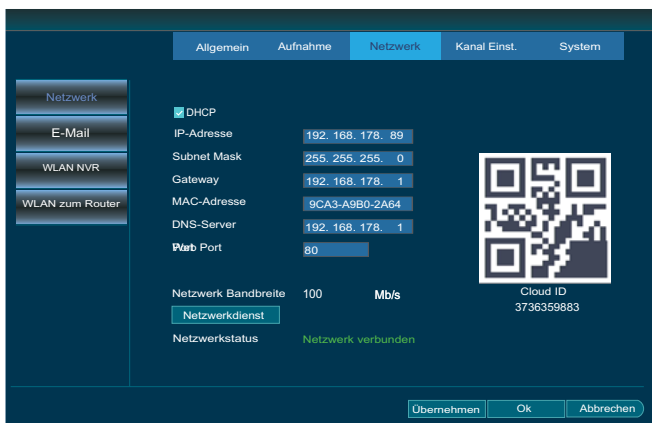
Allgemein Aufnahme Netzwerk Kanal Einst. System

Netzwerk

E-Mail

WLAN NVR

WLAN zum Router

DHCP

IP-Adresse 192. 168. 178. 89

Subnet Mask 255. 255. 255. 0

Gateway 192. 168. 178. 1

MAC-Adresse 9CA3-A9B0-2A64

DNS-Server 192. 168. 178. 1

Web Port 80

Cloud ID
3736359883

Netzwerk Bandbreite 100 Mb/s

Netzwerkdienst

Netzwerkstatus Netzwerk verbunden

Übernehmen Ok Abbrechen